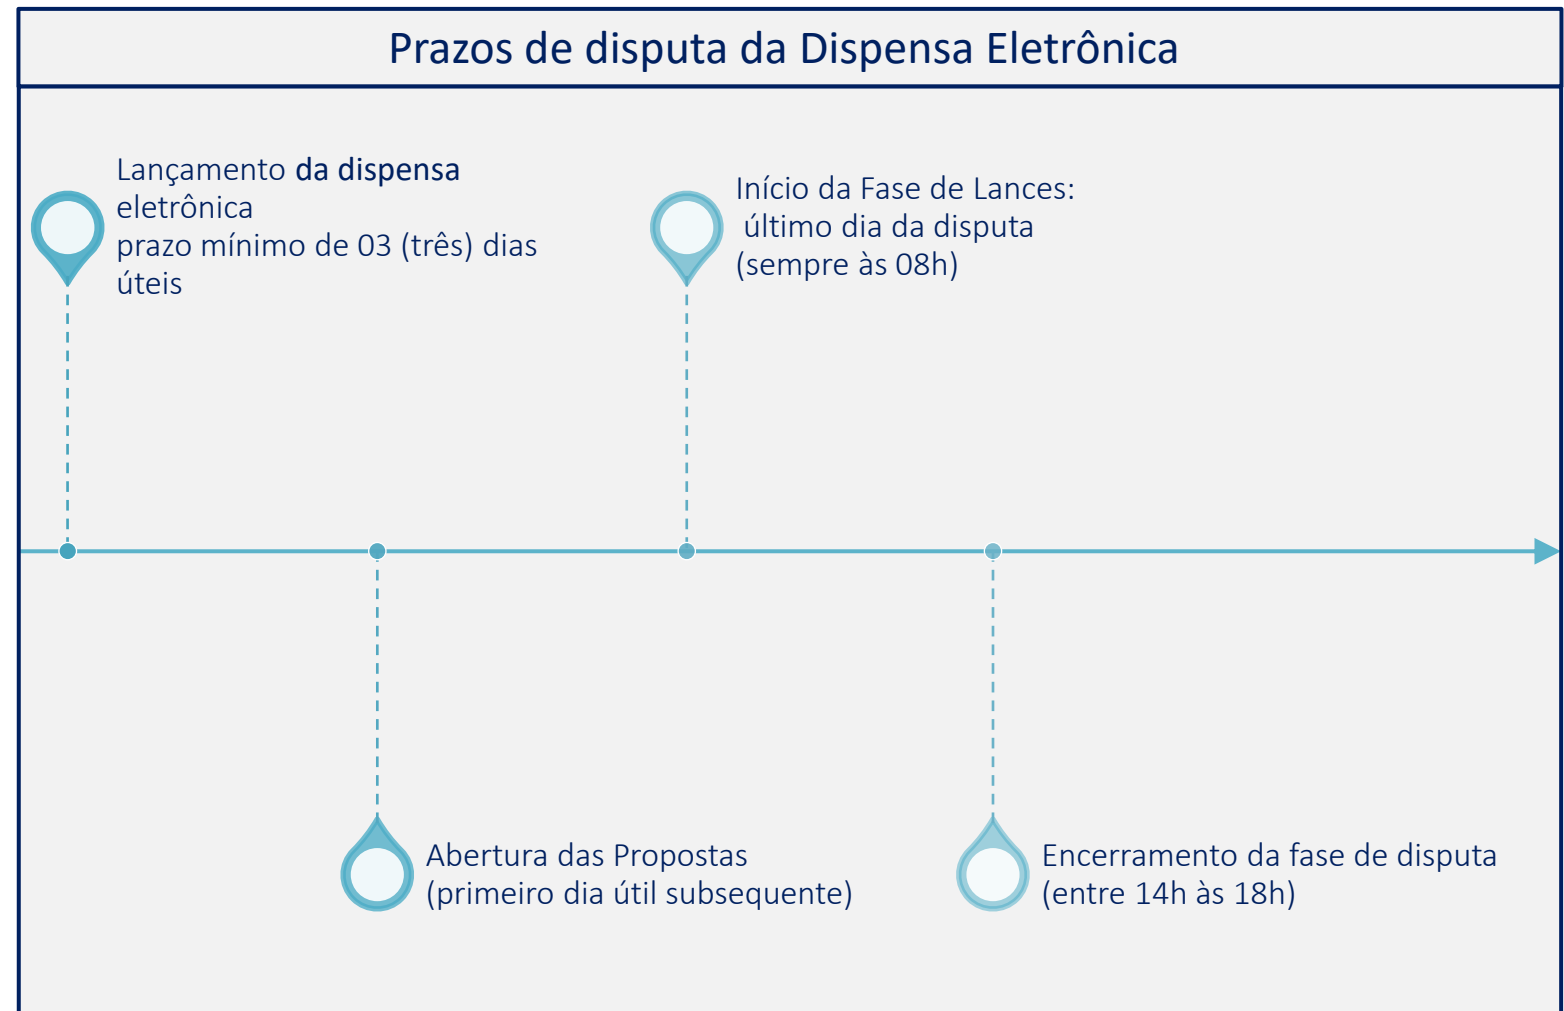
Prazos de disputa da Dispensa Eletrônica

Lançamento da dispensa eletrônica
prazo mínimo de 03 (três) dias úteis

Início da Fase de Lances:
último dia da disputa
(sempre às 08h)

Abertura das Propostas
(primeiro dia útil subsequente)

Encerramento da fase de disputa
(entre 14h às 18h)